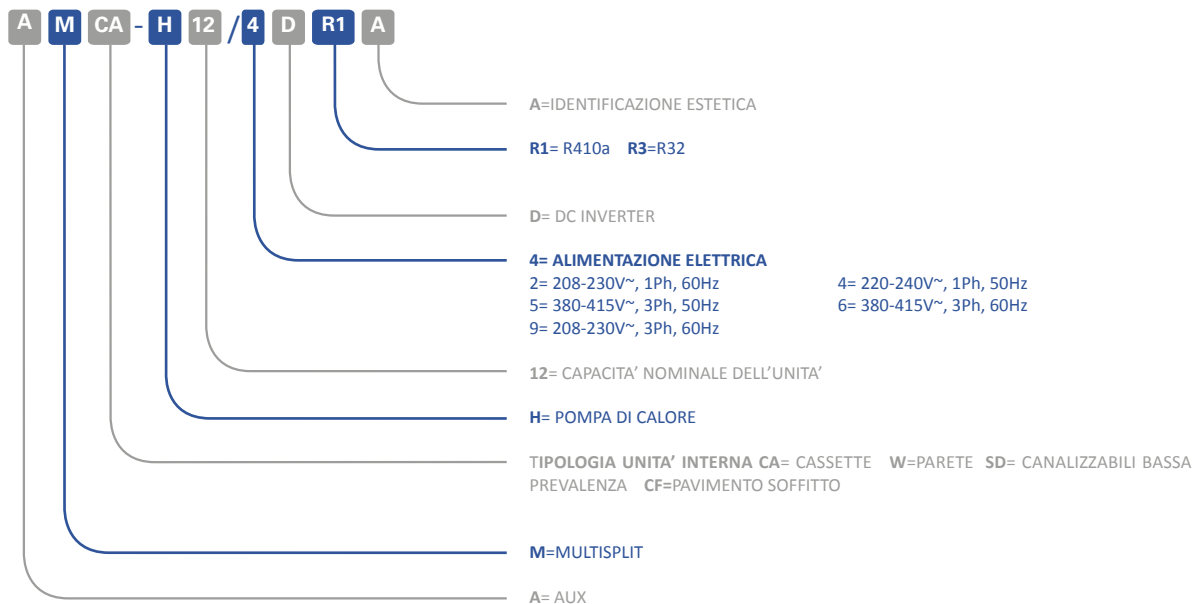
A M CA - H 12 / 4 D R1 A

A=IDENTIFICAZIONE ESTETICA

R1= R410a R3=R32

D= DC INVERTER

4= ALIMENTAZIONE ELETTRICA
2= 208-230V~, 1Ph, 60Hz
5= 380-415V~, 3Ph, 50Hz
9= 208-230V~, 3Ph, 60Hz
4= 220-240V~, 1Ph, 50Hz
6= 380-415V~, 3Ph, 60Hz

12= CAPACITA' NOMINALE DELL'UNITA'

H= POMPA DI CALORE

TIPOLOGIA UNITA' INTERNA CA= CASSETTE W=PARETE SD= CANALIZZABILI BASSA PREVALENZA CF=PAVIMENTO SOFFITTO

M=MULTISPLIT

A= AUX